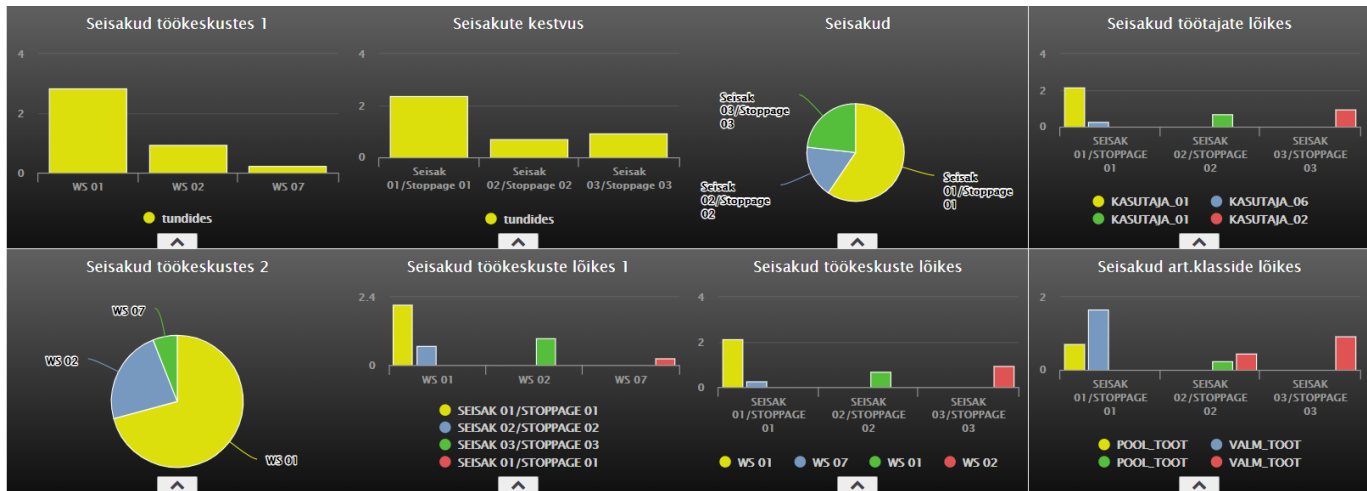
Seisakud töökeskustes 1

4
2
0
WS 01
WS 02
WS 07

tundides

Seisakute kestvus

4
2
0
Seisak 01/Stoppage 01
Seisak 02/Stoppage 02
Seisak 03/Stoppage 03

tundides

Seisakud

Seisak 03/Stoppage 03
Seisak 02/Stoppage 02
Seisak 01/Stoppage 01

Seisakud töötajate lõikes

4
2
0
SEISAK 01/STOPPAGE 01
SEISAK 02/STOPPAGE 02
SEISAK 03/STOPPAGE 03

KASUTAJA_01
KASUTAJA_06
KASUTAJA_01
KASUTAJA_02

Seisakud töökeskustes 2

WS 07
WS 02
WS 01

Seisakud töökeskuste lõikes 1

2.4
0
WS 01
WS 02
WS 07

SEISAK 01/STOPPAGE 01
SEISAK 02/STOPPAGE 02
SEISAK 03/STOPPAGE 03
SEISAK 01/STOPPAGE 01

Seisakud töökeskuste lõikes

4
2
0
SEISAK 01/STOPPAGE 01
SEISAK 02/STOPPAGE 02
SEISAK 03/STOPPAGE 03

WS 01
WS 07
WS 01
WS 02

Seisakud art.klasside lõikes

2
0
SEISAK 01/STOPPAGE 01
SEISAK 02/STOPPAGE 02
SEISAK 03/STOPPAGE 03

POOL_TOOT
VALM_TOOT
POOL_TOOT
VALM_TOOT